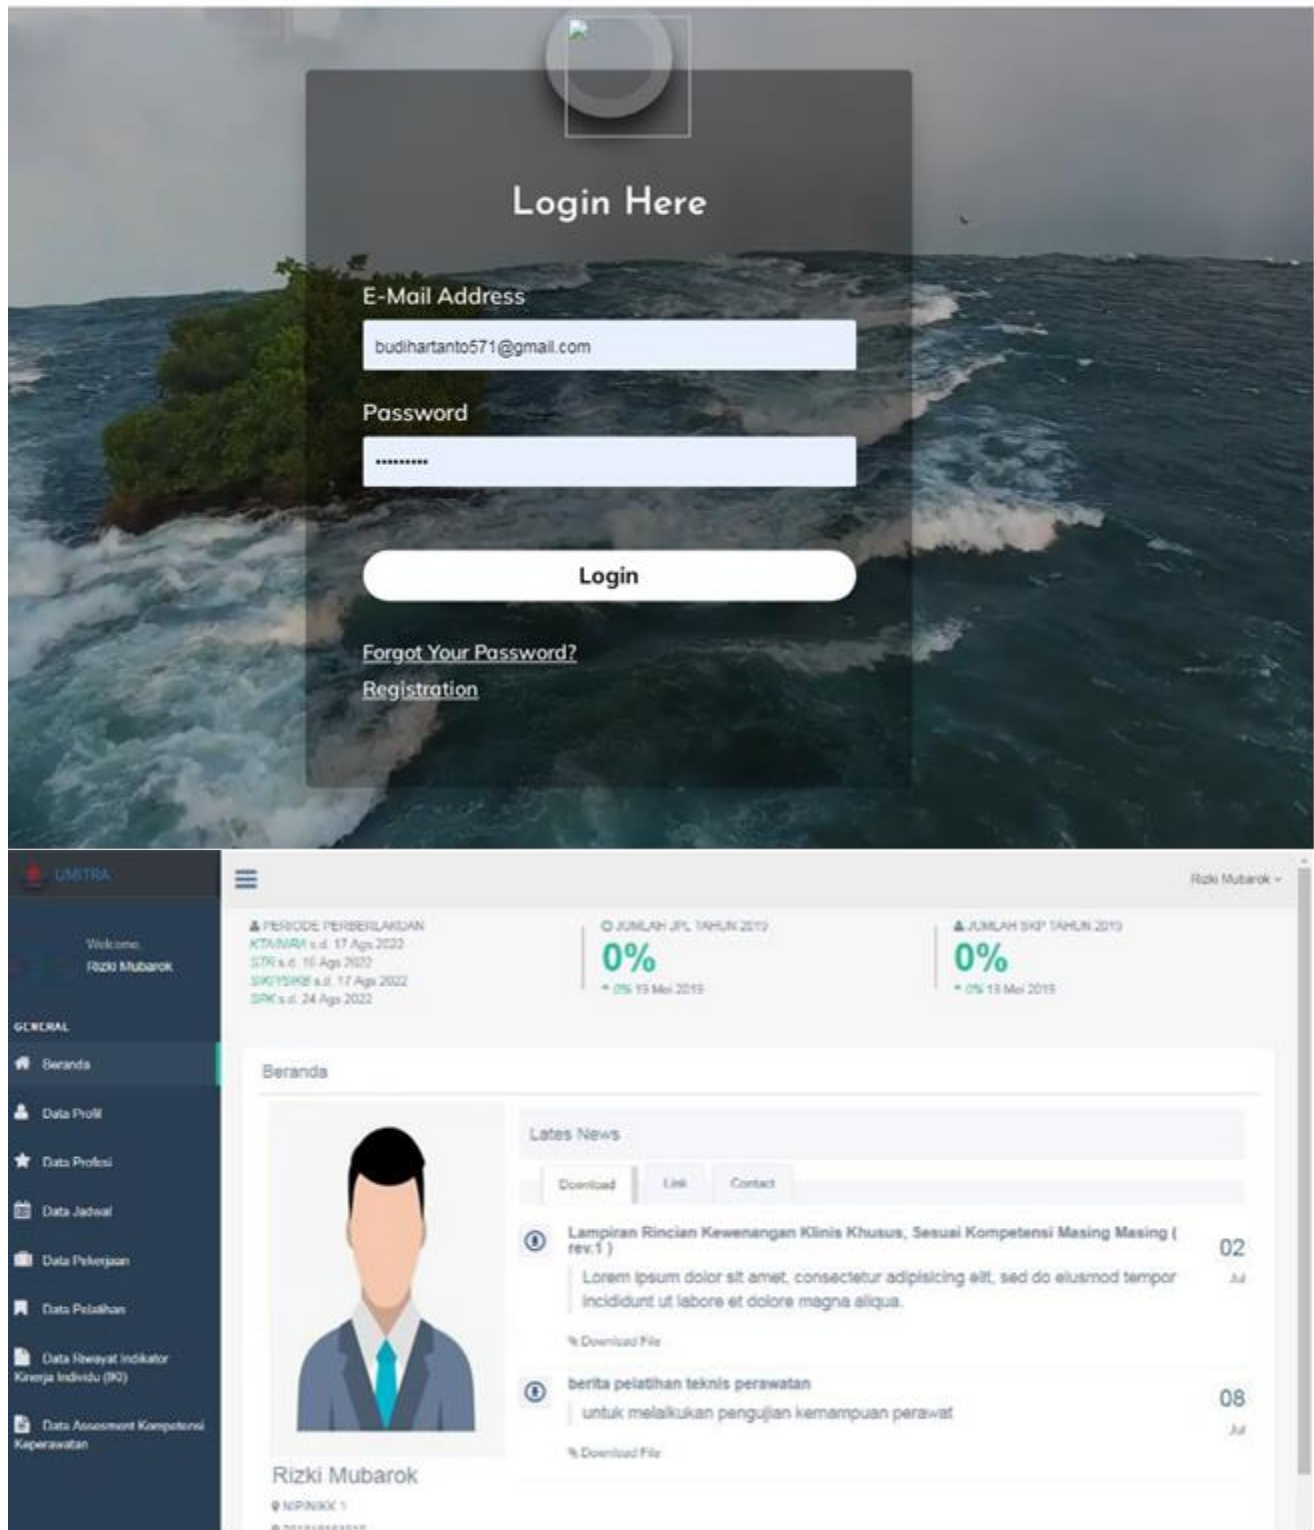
Login Here

E-Mail Address

budihartanto571@gmail.com

Password

••••••••••

Login

Forgot Your Password?

Registration

UMITRA

Rizki Mubarok

Welcome,
Rizki Mubarok

GENERAL

Beranda

Data Profil

Data Profesi

Data Jadwal

Data Pekerjaan

Data Pelatihan

Data Riwayat Indikator Kinerja Individu (IKI)

Data Assesment Kompetensi Keperawatan

PERIODE PERBERLAKUAN
KTA/NIRA s.d. 17 Ags 2022
STR s.d. 16 Ags 2022
SIK/YSKB s.d. 17 Ags 2022
SPK s.d. 24 Ags 2022

JUMLAH JPL TAHUN 2019
0%
0% 19 Mei 2019

JUMLAH SKP TAHUN 2019
0%
0% 19 Mei 2019

Beranda

Lates News

Download | Link | Contact

Lampiran Rincian Kewenangan Klinis Khusus, Sesuai Kompetensi Masing Masing ( rev.1 )
Lorem ipsum dolor sit amet, consectetur adipisicing elit, sed do eiusmod tempor incididunt ut labore et dolore magna aliqua.
Download File
02
Jul

berita pelatihan teknis perawatan
untuk melakukan pengujian kemampuan perawat
Download File
08
Jul

Rizki Mubarok
NIP/NIKK 1
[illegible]